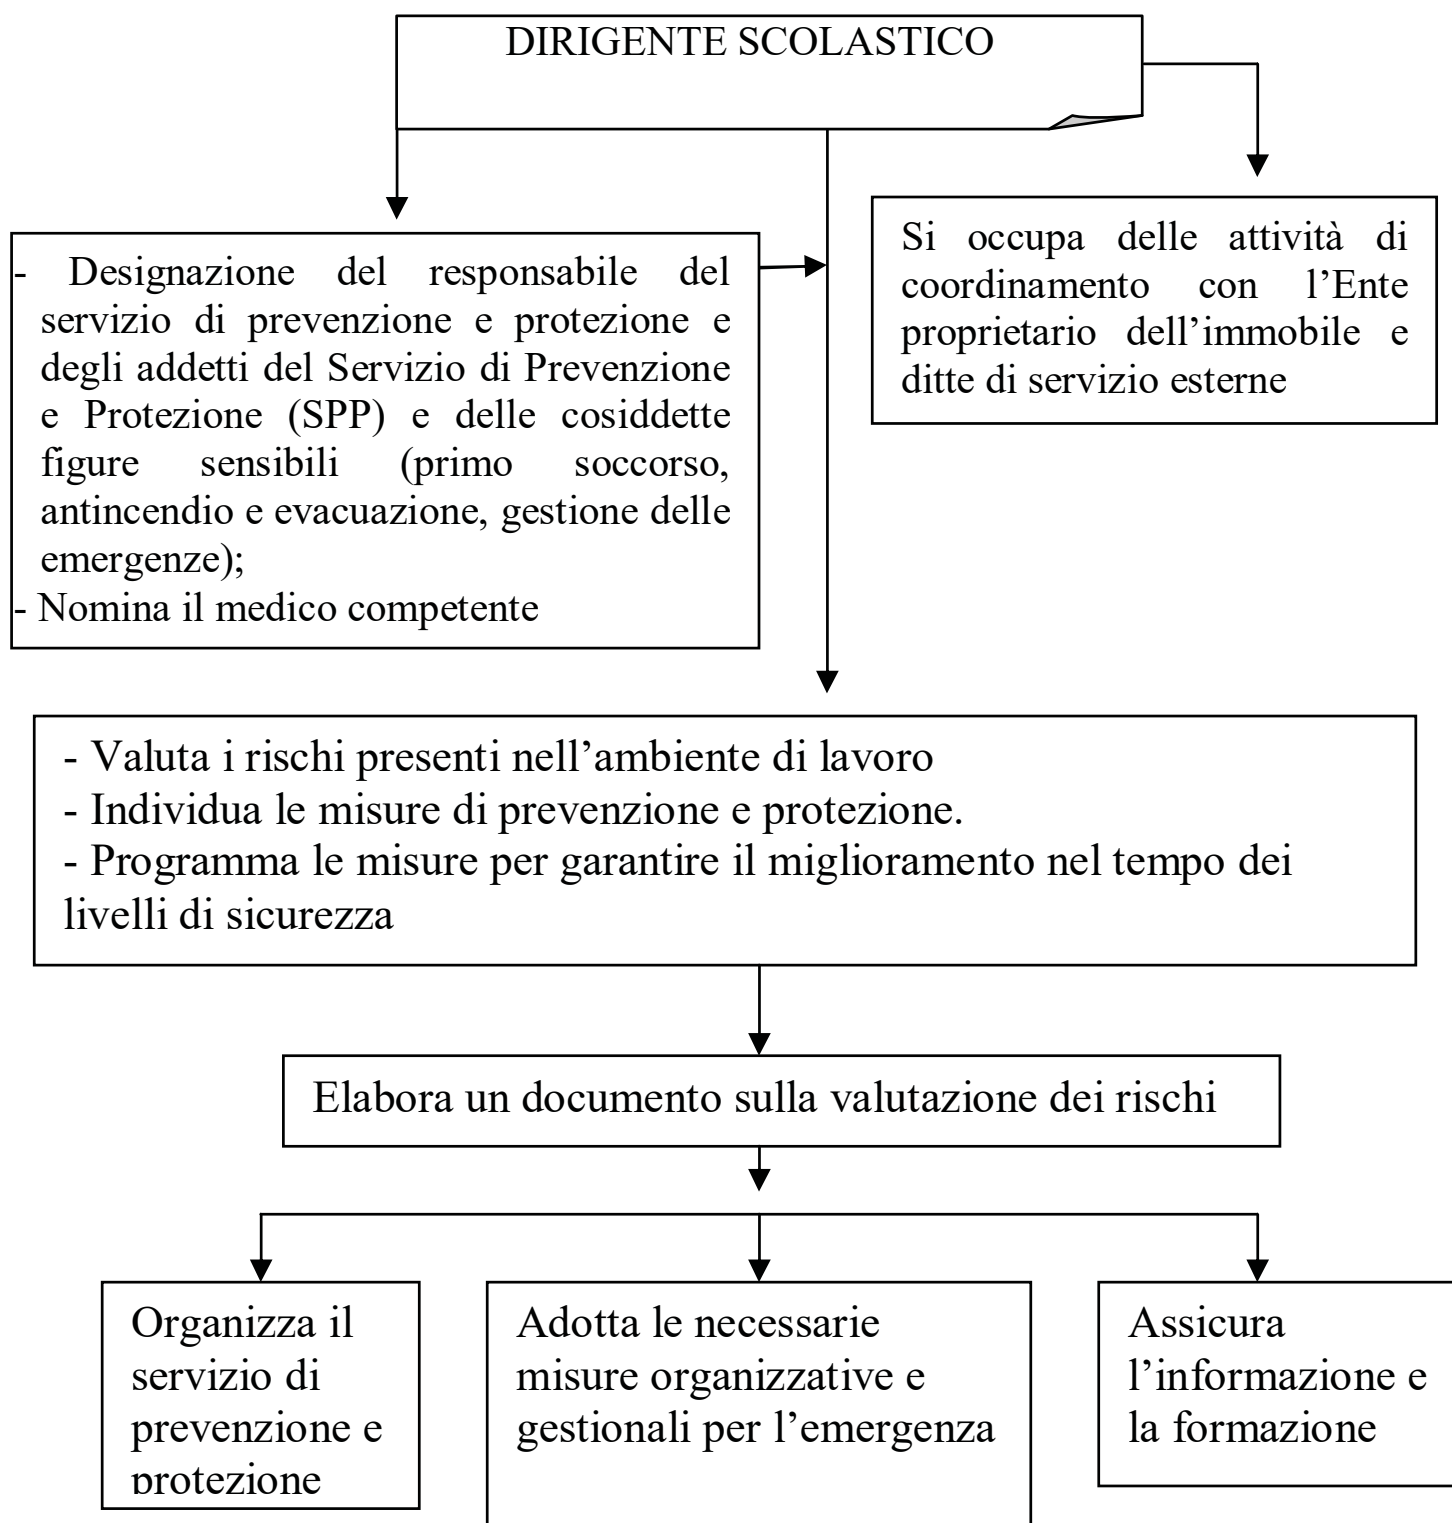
DIRIGENTE SCOLASTICO

- Designazione del responsabile del servizio di prevenzione e protezione e degli addetti del Servizio di Prevenzione e Protezione (SPP) e delle cosiddette figure sensibili (primo soccorso, antincendio e evacuazione, gestione delle emergenze);
- Nomina il medico competente

Si occupa delle attività di coordinamento con l'Ente proprietario dell'immobile e ditte di servizio esterne

- Valuta i rischi presenti nell'ambiente di lavoro
- Individua le misure di prevenzione e protezione.
- Programma le misure per garantire il miglioramento nel tempo dei livelli di sicurezza

Elabora un documento sulla valutazione dei rischi

Organizza il servizio di prevenzione e protezione

Adotta le necessarie misure organizzative e gestionali per l'emergenza

Assicura l'informazione e la formazione